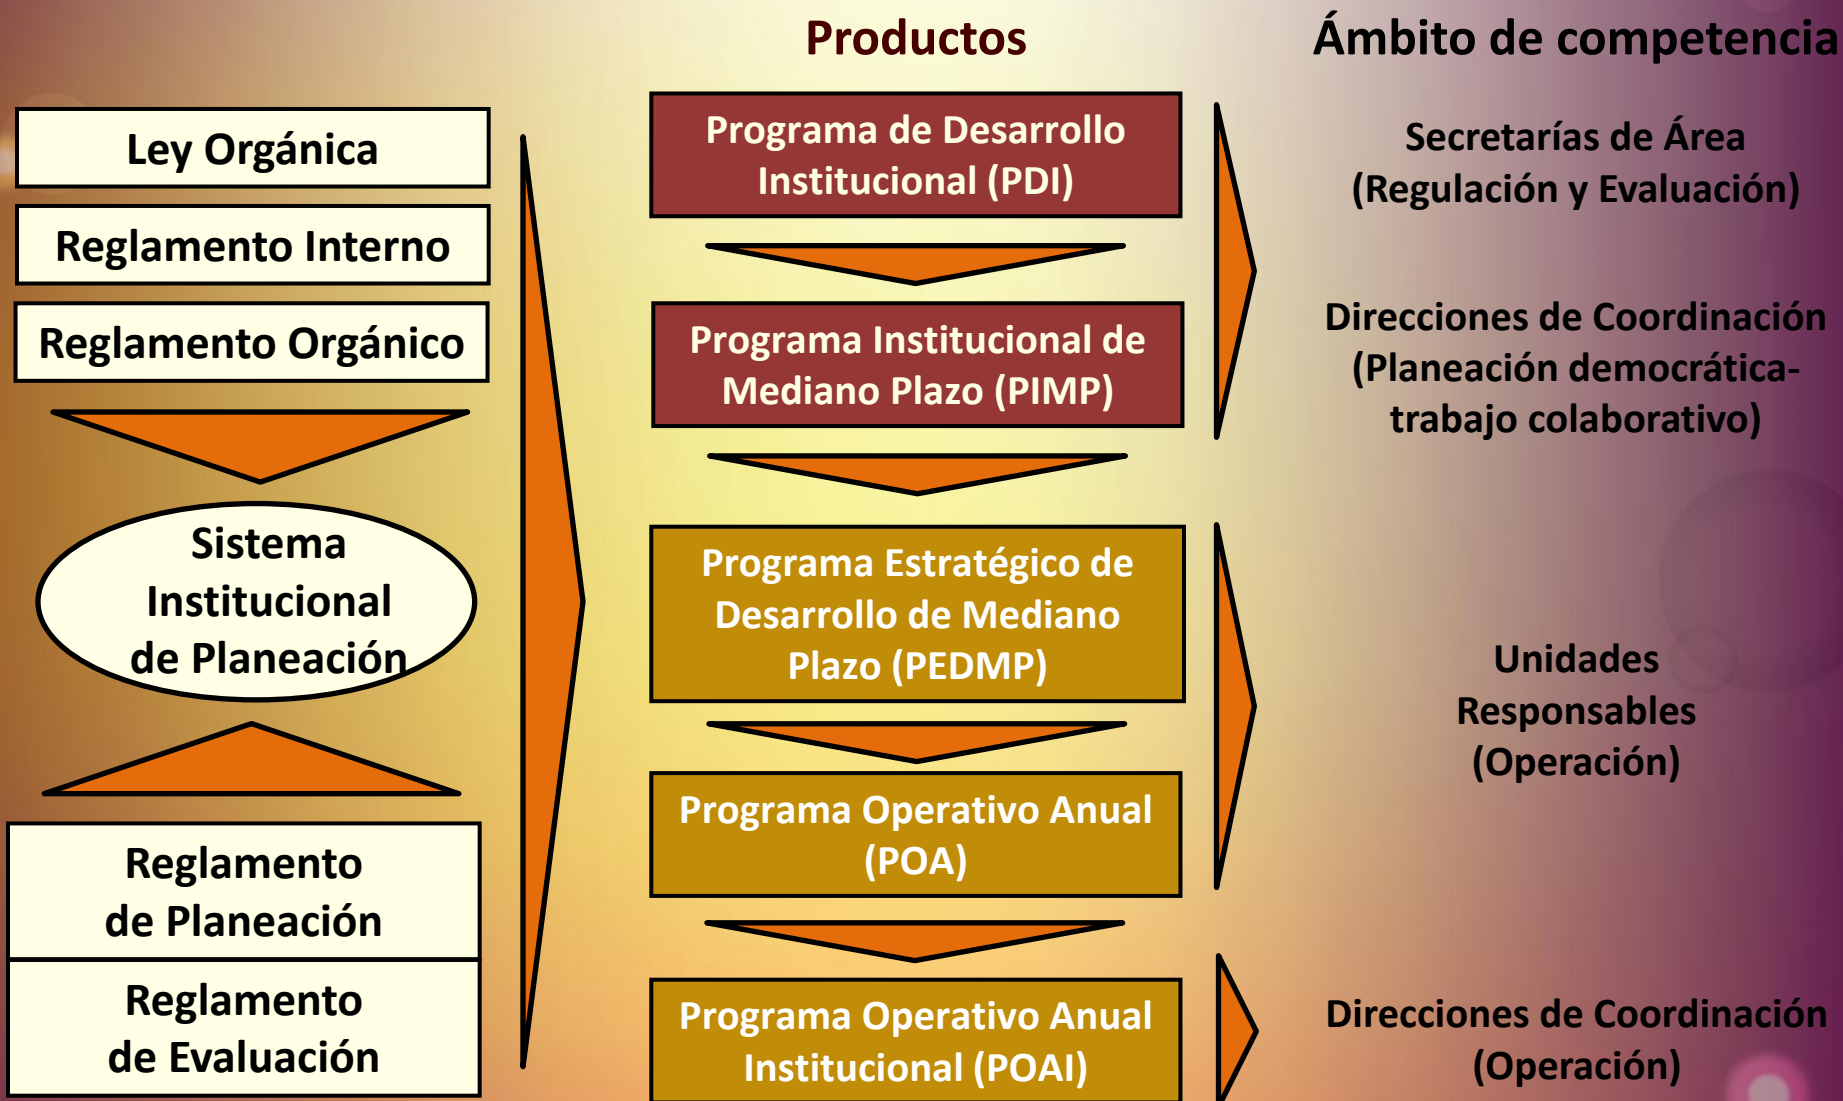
Productos

Ámbito de competencia

Ley Orgánica

Reglamento Interno

Reglamento Orgánico

Sistema Institucional de Planeación

Reglamento de Planeación

Reglamento de Evaluación

Programa de Desarrollo Institucional (PDI)

Programa Institucional de Mediano Plazo (PIMP)

Programa Estratégico de Desarrollo de Mediano Plazo (PEDMP)

Programa Operativo Anual (POA)

Programa Operativo Anual Institucional (POAI)

Secretarías de Área (Regulación y Evaluación)

Direcciones de Coordinación (Planeación democrática-trabajo colaborativo)

Unidades Responsables (Operación)

Direcciones de Coordinación (Operación)